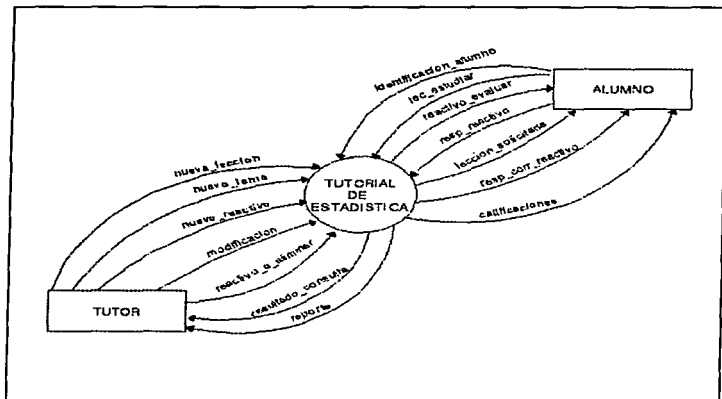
identificacion_alumno
lec_estudiar
reactivo_evaluar
resp_reactivo
leccion_solicitada
resp_con_reactivo
calificaciones
ALUMNO
TUTORIAL DE ESTADISTICA
nueva_leccion
nuevo_tema
nuevo_reactivo
modificacion
reactivo_a_eliminar
resultado_consulta
reporte
TUTOR